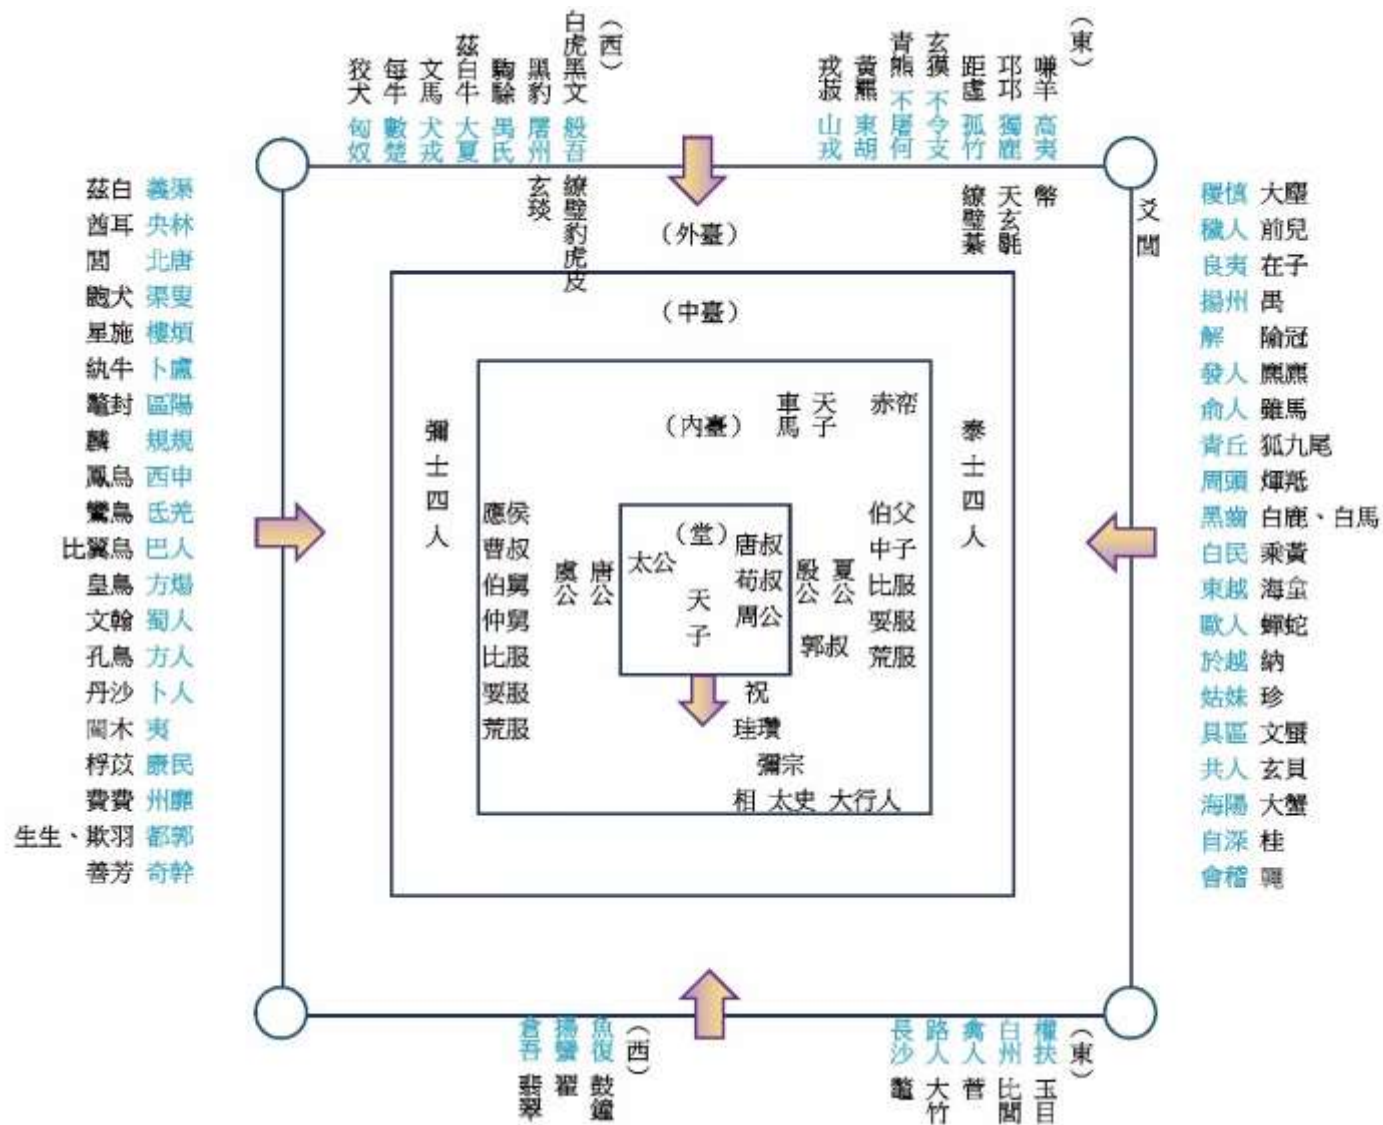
（西）
白虎黑文 般吾
黑豹 屠州
騶駼 禺氏
茲白牛 大夏
文馬 犬戎
每牛 數楚
狡犬 匈奴

（東）
嗛羊 高夷
邛邛 獨鹿
距虛 孤竹
玄貘 不令支
青熊 不屠何
黃羆 東胡
戎菽 山戎

繚璧豹虎皮
玄玟
幣
天玄黽
繚璧綦

交閭

（外臺）
（中臺）
（內臺）

茲白 義渠
酋耳 央林
閭 北唐
鼬犬 渠叟
星施 樓煩
紈牛 卜廬
鼈封 區陽
麟 規規
鳳鳥 西申
鸞鳥 氐羌
比翼鳥 巴人
皇鳥 方煬
文翰 蜀人
孔鳥 方人
丹沙 卜人
闒木 夷
桴苡 康民
費費 州靡
生生、欺羽 都郭
善芳 奇幹

稷慎 大塵
穢人 前兒
良夷 在子
揚州 禺
解 隃冠
發人 鹿鹿
俞人 雖馬
青丘 狐九尾
周頭 煇羝
黑齒 白鹿、白馬
白民 乘黃
東越 海蛤
歐人 蟬蛇
於越 納
姑妹 珍
具區 文蜃
共人 玄貝
海陽 大蟹
自深 桂
會稽 鼉

彌士四人
泰士四人

天子 車馬
赤帝

應侯
曹叔
伯舅
仲舅
比服
要服
荒服

虞公
唐公
（堂）
太公
天子
唐叔
荀叔
周公
殷公
夏公
郭叔
伯父
中子
比服
要服
荒服

祝
珪瓚
彌宗
相 太史 大行人

（西）
魚復 鼓鐘
揚蠻 翟
倉吾 翡翠

（東）
權扶 玉目
白州 比閭
禽人 菅
路人 大竹
長沙 鼈